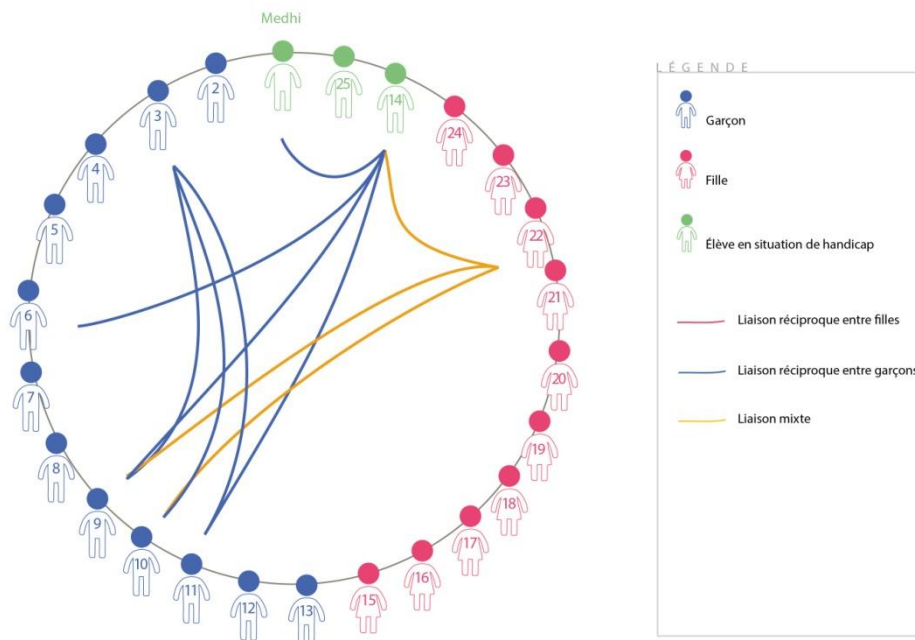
Medhi

2
3
4
5
6
7
8
9
10
11
12
13
25
14
24
23
22
21
20
19
18
17
16
15

LÉGENDE

Garçon

Fille

Élève en situation de handicap

Liaison réciproque entre filles

Liaison réciproque entre garçons

Liaison mixte